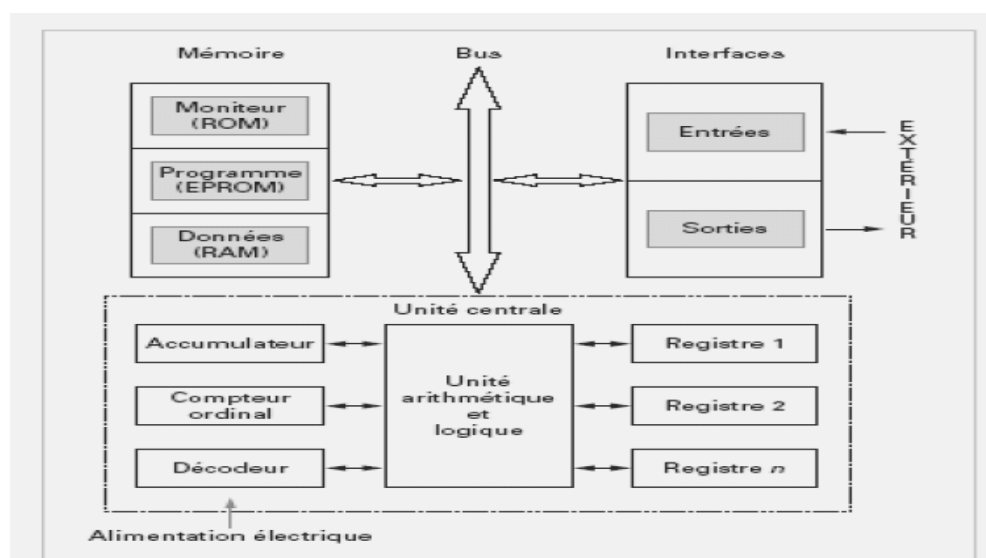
Mémoire

Bus

Interfaces

Moniteur (ROM)

Programme (EPROM)

Données (RAM)

Entrées

Sorties

EXTERIEUR

Unité centrale

Accumulateur

Compteur ordinal

Décodeur

Unité arithmétique et logique

Registre 1

Registre 2

Registre $n$

Alimentation électrique